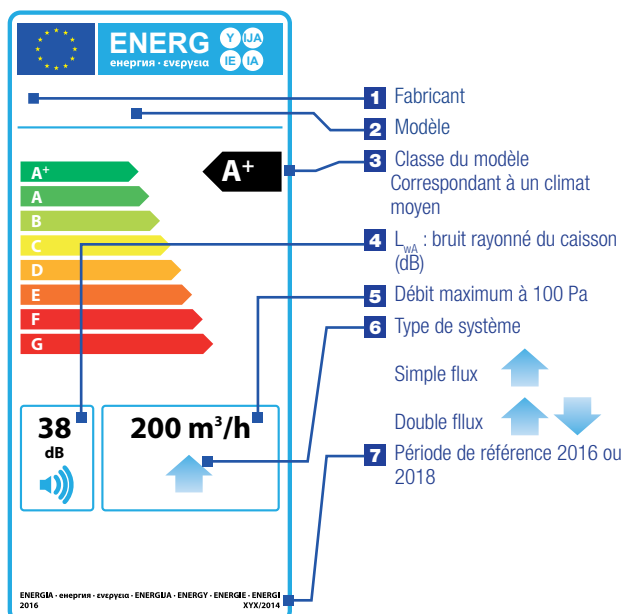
ENERG Y IJA IE IA
енергия · ενεργεια

A$^+$
A
B
C
D
E
F
G

A$^+$

38
dB

200 m$^3$/h

ENERGIA · енергия · ενεργεια · ENERGIJA · ENERGY · ENERGIE · ENERGI
2016
XYX/2014

1 Fabricant

2 Modèle

3 Classe du modèle
Correspondant à un climat moyen

4 L$_{wA}$ : bruit rayonné du caisson (dB)

5 Débit maximum à 100 Pa

6 Type de système

Simple flux

Double fllux

7 Période de référence 2016 ou 2018